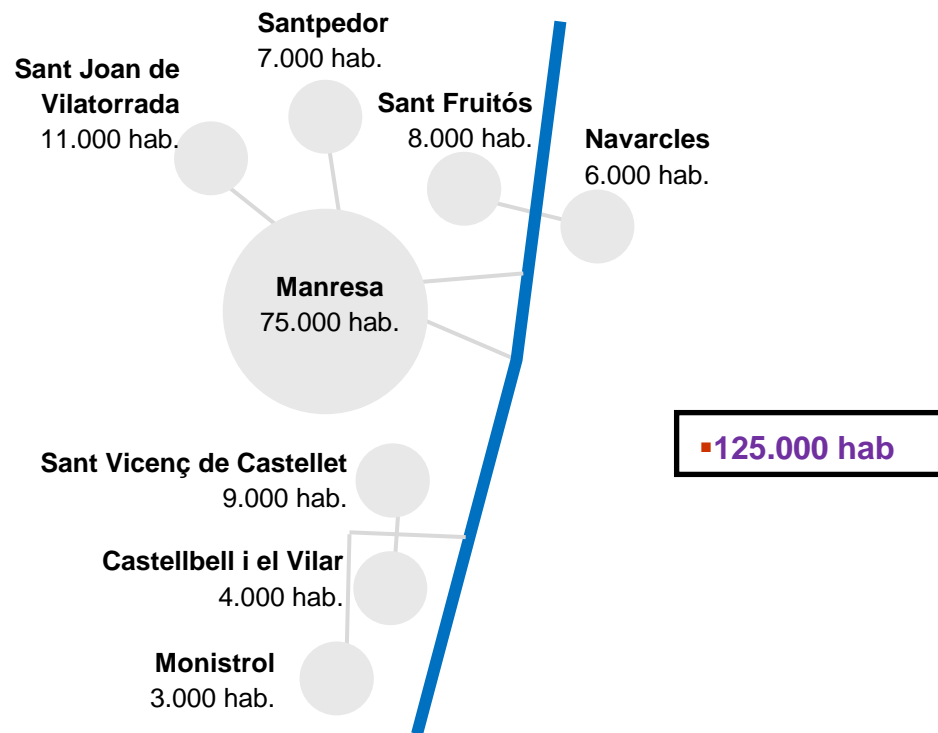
Santpedor
7.000 hab.

Sant Joan de Vilatorrada
11.000 hab.

Sant Fruitós
8.000 hab.

Navarcles
6.000 hab.

Manresa
75.000 hab.

125.000 hab

Sant Vicenç de Castellet
9.000 hab.

Castellbell i el Vilar
4.000 hab.

Monistrol
3.000 hab.